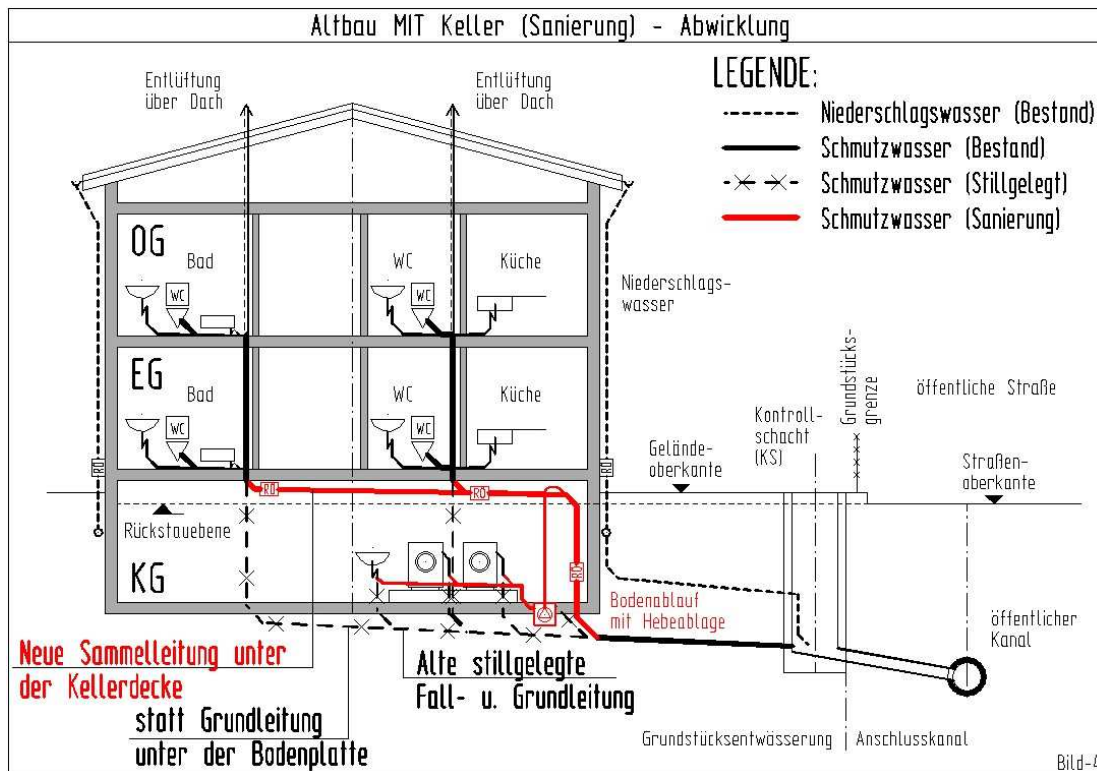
Altbau MIT Keller (Sanierung) - Abwicklung

Entlüftung über Dach

Entlüftung über Dach

LEGENDE:
Niederschlagswasser (Bestand)
Schmutzwasser (Bestand)
Schmutzwasser (Stillgelegt)
Schmutzwasser (Sanierung)

OG
Bad
WC
WC
WC
WC
Küche

Niederschlagswasser

EG
Bad
WC
WC
WC
WC
Küche

Grundstücksgrenze
Kontrollschacht (KS)
öffentliche Straße
Geländeoberkante
Straßenoberkante

RD
RD
RD
RD
RD

Rückstauebene

KG

Bodenablauf mit Hebeablage

öffentlicher Kanal

Neue Sammelleitung unter der Kellerdecke

Alte stillgelegte Fall- u. Grundleitung

statt Grundleitung unter der Bodenplatte

Grundstücksentwässerung | Anschlusskanal

Bild-4